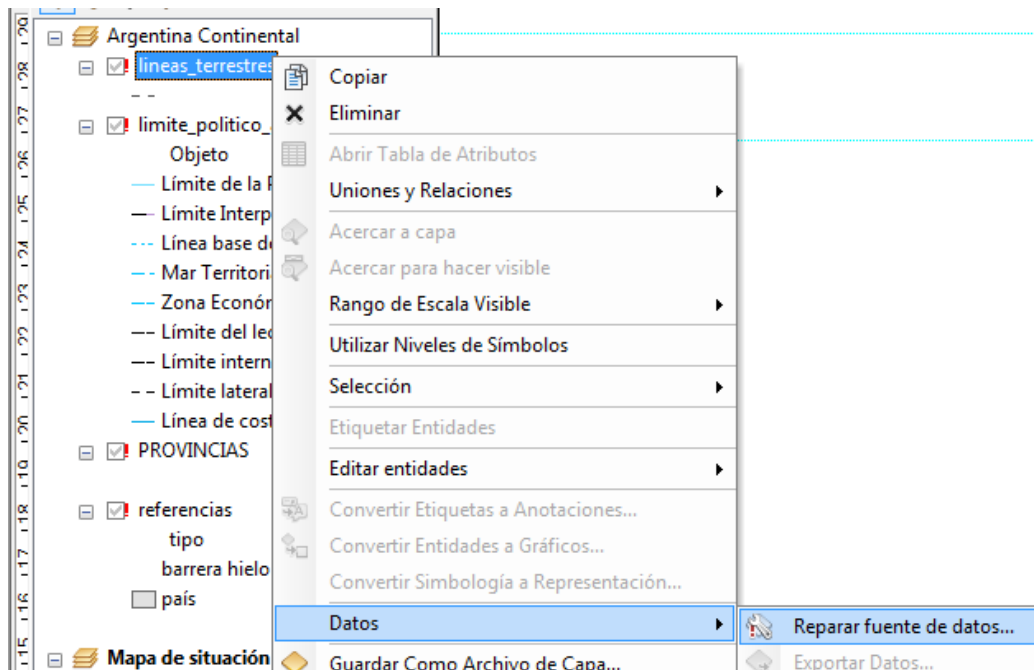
Argentina Continental
lineas_terrestres
limite_politico_
Objeto
Límite de la
Límite Interp
Línea base d
Mar Territori
Zona Econó
Límite del le
Límite intern
Límite lateral
Línea de cost
PROVINCIAS
referencias
tipo
barrera hielo
país
Mapa de situación

Copiar
Eliminar
Abrir Tabla de Atributos
Uniones y Relaciones
Acercar a capa
Acercar para hacer visible
Rango de Escala Visible
Utilizar Niveles de Símbolos
Selección
Etiquetar Entidades
Editar entidades
Convertir Etiquetas a Anotaciones...
Convertir Entidades a Gráficos...
Convertir Simbología a Representación...
Datos
Guardar Como Archivo de Capa...

Reparar fuente de datos...
Exportar Datos...

15 16 17 18 19 20 21 22 23 24 25 26 27 28 29